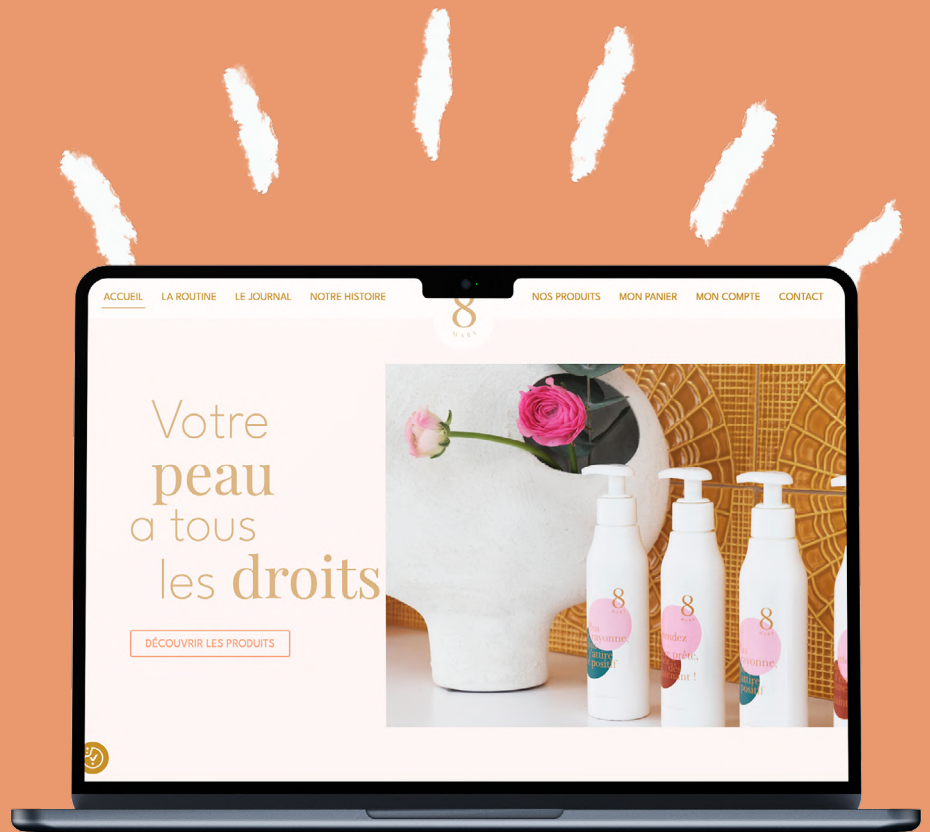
ACCUEIL LA ROUTINE LE JOURNAL NOTRE HISTOIRE

8
MARS

NOS PRODUITS MON PANIER MON COMPTE CONTACT

Votre peau a tous les droits

DÉCOUVRIR LES PRODUITS

8
MARS
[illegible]rayonne, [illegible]attire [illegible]positif !

8
MARS
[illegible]ndez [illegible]prête, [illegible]nt !

8
MARS
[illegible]rayonne, attire positif !